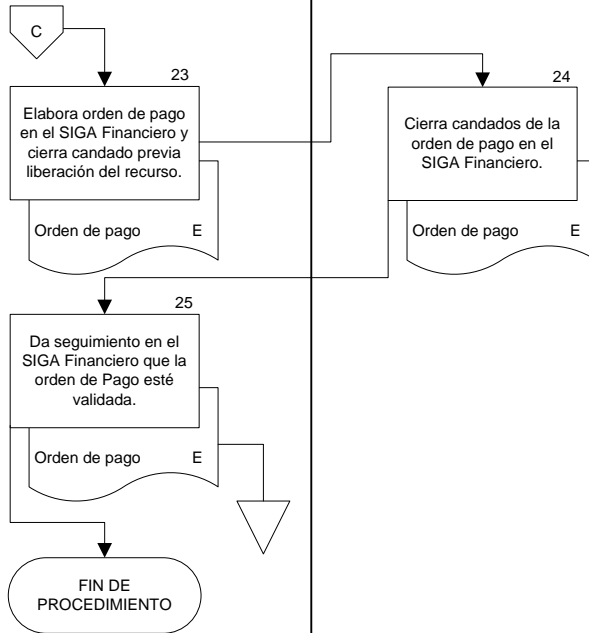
C

23

Elabora orden de pago en el SIGA Financiero y cierra candado previa liberación del recurso.

Orden de pago E

24

Cierra candados de la orden de pago en el SIGA Financiero.

Orden de pago E

25

Da seguimiento en el SIGA Financiero que la orden de Pago esté validada.

Orden de pago E

FIN DE PROCEDIMIENTO